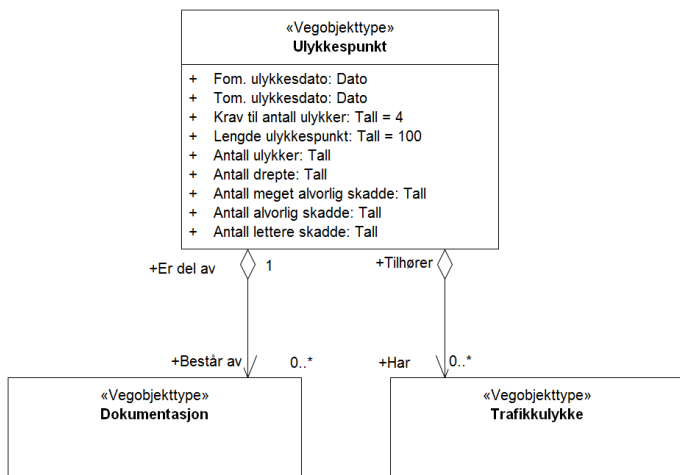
«Vegobjekttype»
**Ulykkespunkt**

+ Fom. ulykkesdato: Dato
+ Tom. ulykkesdato: Dato
+ Krav til antall ulykker: Tall = 4
+ Lengde ulykkespunkt: Tall = 100
+ Antall ulykker: Tall
+ Antall drepte: Tall
+ Antall meget alvorlig skadde: Tall
+ Antall alvorlig skadde: Tall
+ Antall lettere skadde: Tall

+Er del av
1
+Tilhører

+Består av
0..*
+Har
0..*

«Vegobjekttype»
**Dokumentasjon**

«Vegobjekttype»
**Trafikkulykke**